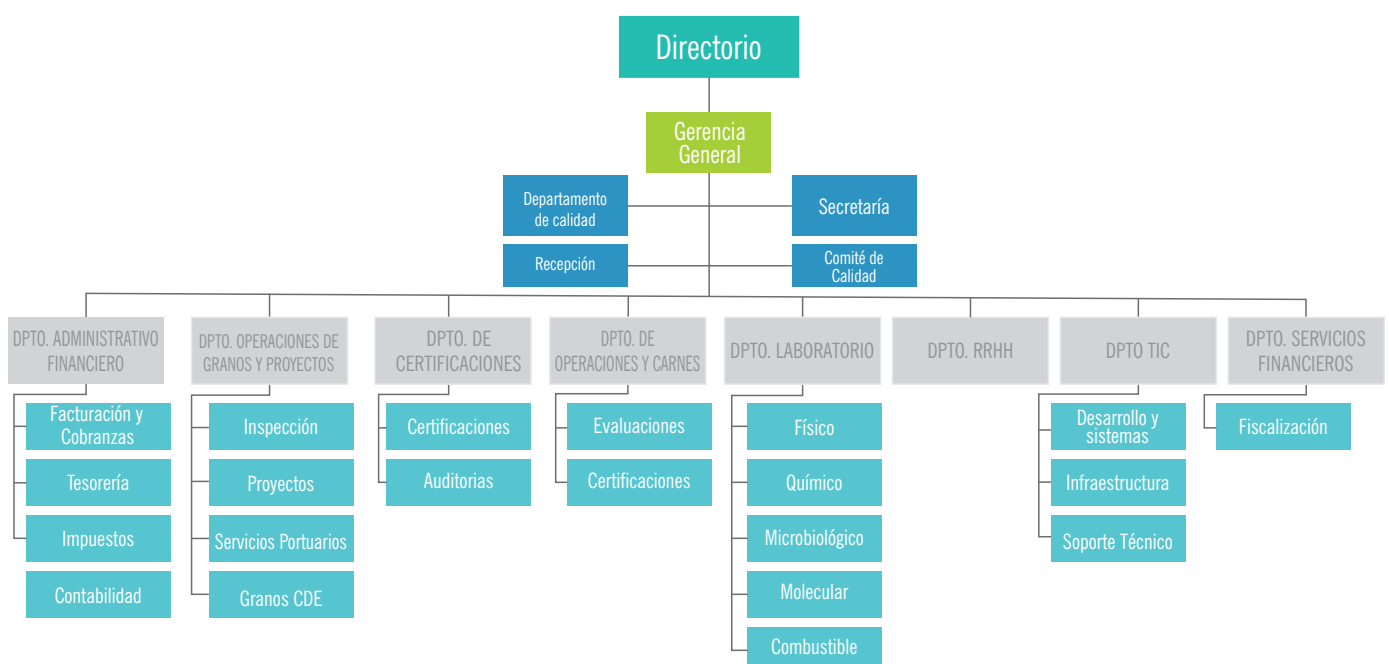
Directorio

Gerencia General

Departamento de calidad

Secretaría

Recepción

Comité de Calidad

DPTO. ADMINISTRATIVO FINANCIERO

Facturación y Cobranzas

Tesorería

Impuestos

Contabilidad

DPTO. OPERACIONES DE GRANOS Y PROYECTOS

Inspección

Proyectos

Servicios Portuarios

Granos CDE

DPTO. DE CERTIFICACIONES

Certificaciones

Auditorias

DPTO. DE OPERACIONES Y CARNES

Evaluaciones

Certificaciones

DPTO. LABORATORIO

Físico

Químico

Microbiológico

Molecular

Combustible

DPTO. RRHH

DPTO TIC

Desarrollo y sistemas

Infraestructura

Soporte Técnico

DPTO. SERVICIOS FINANCIEROS

Fiscalización